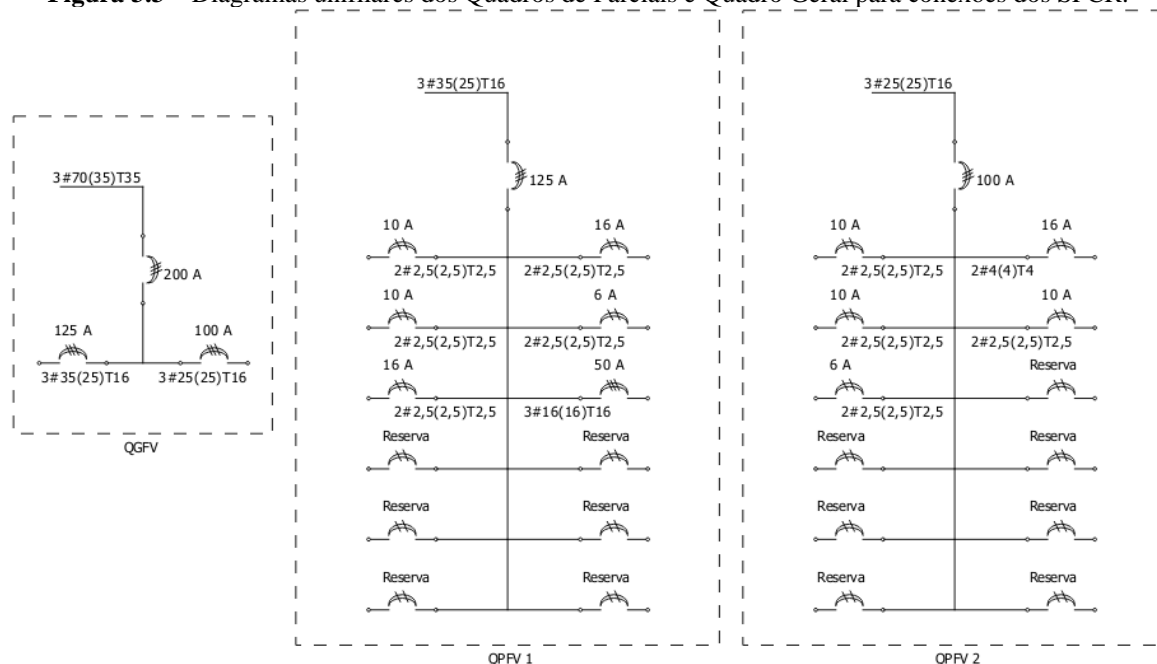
Figura 3.5 – Diagramas unifilares dos Quadros de Parciais e Quadro Geral para conexões dos SFCR.

3#70(35)T35
200 A
125 A
100 A
3#35(25)T16
3#25(25)T16
QGFV

3#35(25)T16
125 A
10 A
16 A
2#2,5(2,5)T2,5
2#2,5(2,5)T2,5
10 A
6 A
2#2,5(2,5)T2,5
2#2,5(2,5)T2,5
16 A
50 A
2#2,5(2,5)T2,5
3#16(16)T16
Reserva
Reserva
Reserva
Reserva
Reserva
Reserva
QPFV 1

3#25(25)T16
100 A
10 A
16 A
2#2,5(2,5)T2,5
2#4(4)T4
10 A
10 A
2#2,5(2,5)T2,5
2#2,5(2,5)T2,5
6 A
Reserva
2#2,5(2,5)T2,5
Reserva
Reserva
Reserva
Reserva
Reserva
Reserva
QPFV 2